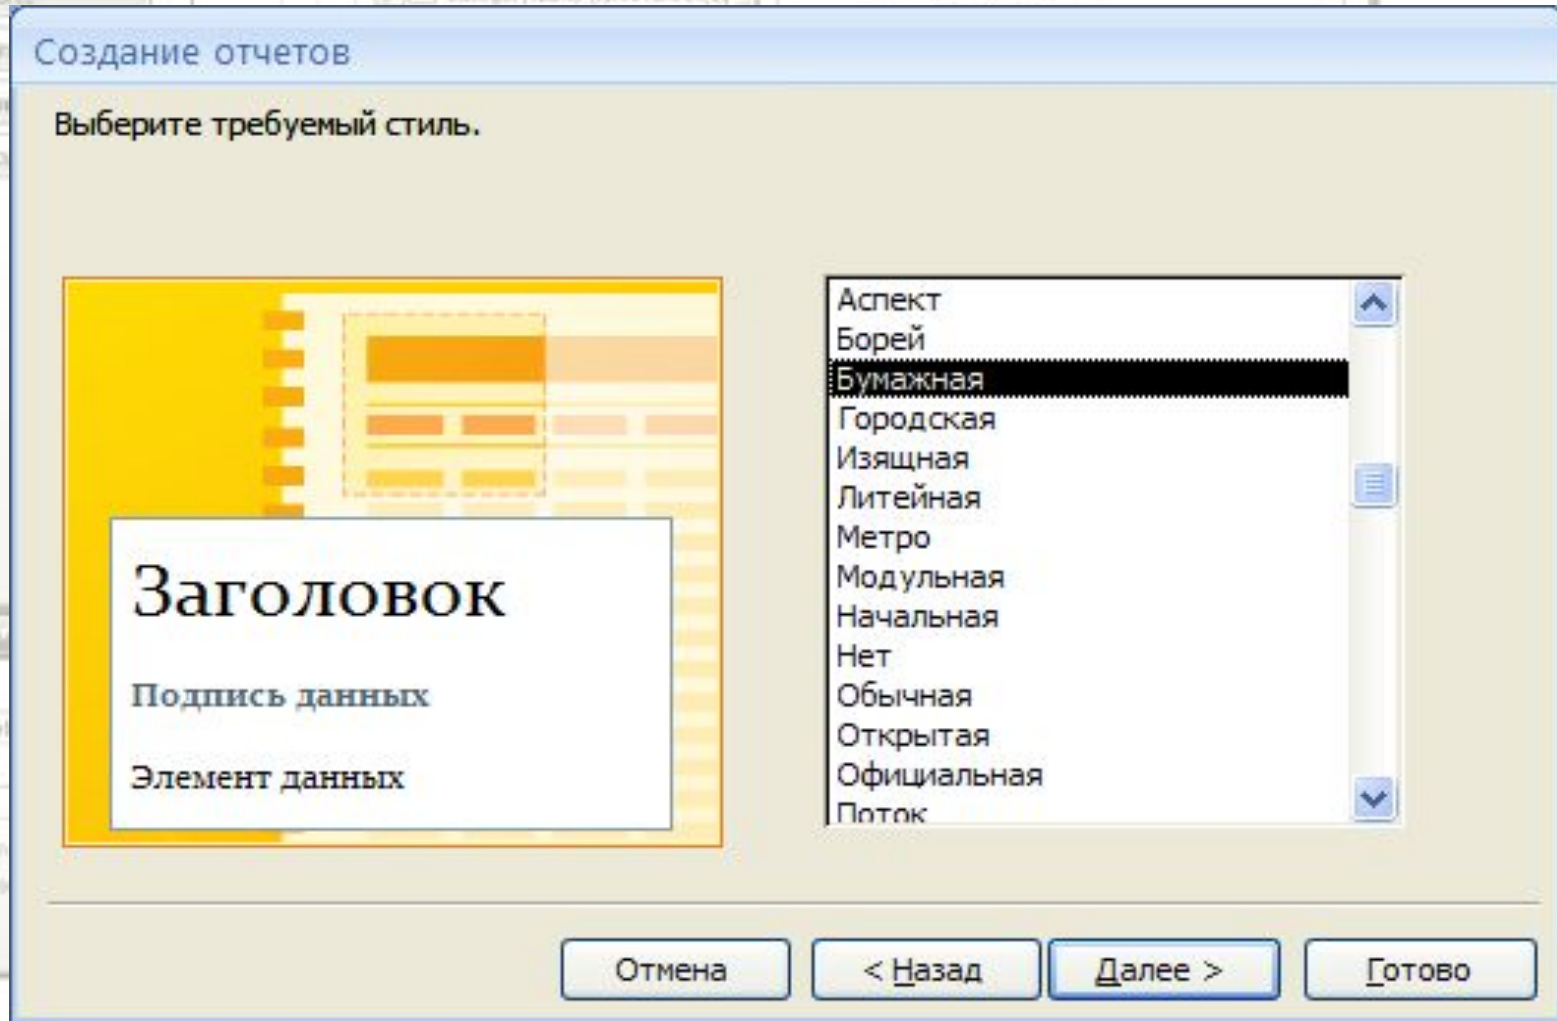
Создание отчетов

Выберите требуемый стиль.

Заголовок

Подпись данных

Элемент данных

Аспект
Борей
Бумажная
Городская
Изящная
Литейная
Метро
Модульная
Начальная
Нет
Обычная
Открытая
Официальная
Поток

Отмена
< Назад
Далее >
Готово